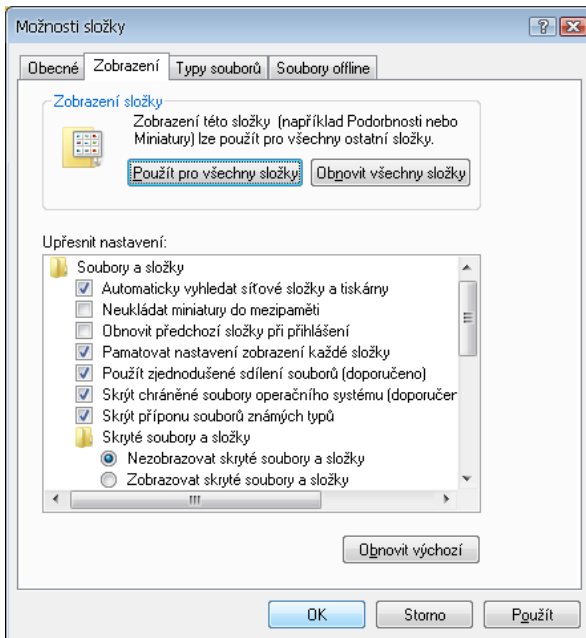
Možnosti složky

? X

Obecné | Zobrazení | Typy souborů | Soubory offline

Zobrazení složky

Zobrazení této složky (například Podorbnosti nebo Miniatury) lze použít pro všechny ostatní složky.

Použít pro všechny složky | Obnovit všechny složky

Upřesnit nastavení:

Soubory a složky
Automaticky vyhledat síťové složky a tiskárny
Neukládat miniatury do mezipaměti
Obnovit předchozí složky při přihlášení
Pamatovat nastavení zobrazení každé složky
Použít zjednodušené sdílení souborů (doporučeno)
Skrýt chráněné soubory operačního systému (doporučer
Skrýt příponu souborů známých typů
Skryté soubory a složky
Nezobrazovat skryté soubory a složky
Zobrazovat skryté soubory a složky

Obnovit výchozí

OK | Storno | Použít